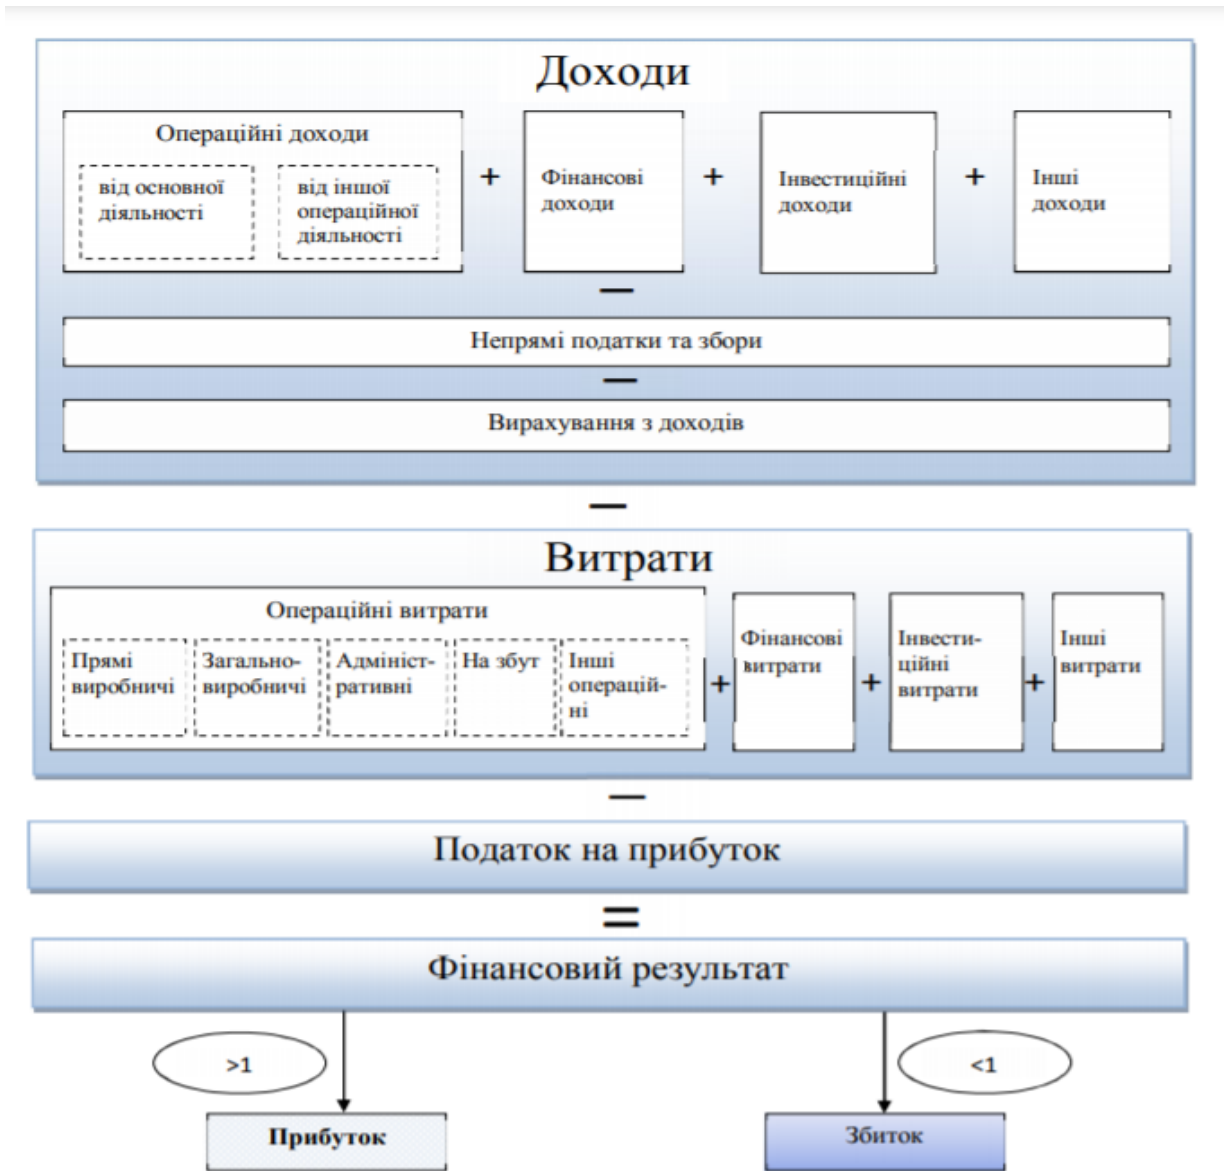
Доходи

Операційні доходи

від основної діяльності

від іншої операційної діяльності

+

Фінансові доходи

+

Інвестиційні доходи

+

Інші доходи

—

Непрямі податки та збори

—

Вирахування з доходів

—

Витрати

Операційні витрати

Прямі виробничі

Загальновиробничі

Адміністративні

На збут

Інші операційні

+

Фінансові витрати

+

Інвестиційні витрати

+

Інші витрати

—

Податок на прибуток

=

Фінансовий результат

>1

<1

Прибуток

Збиток